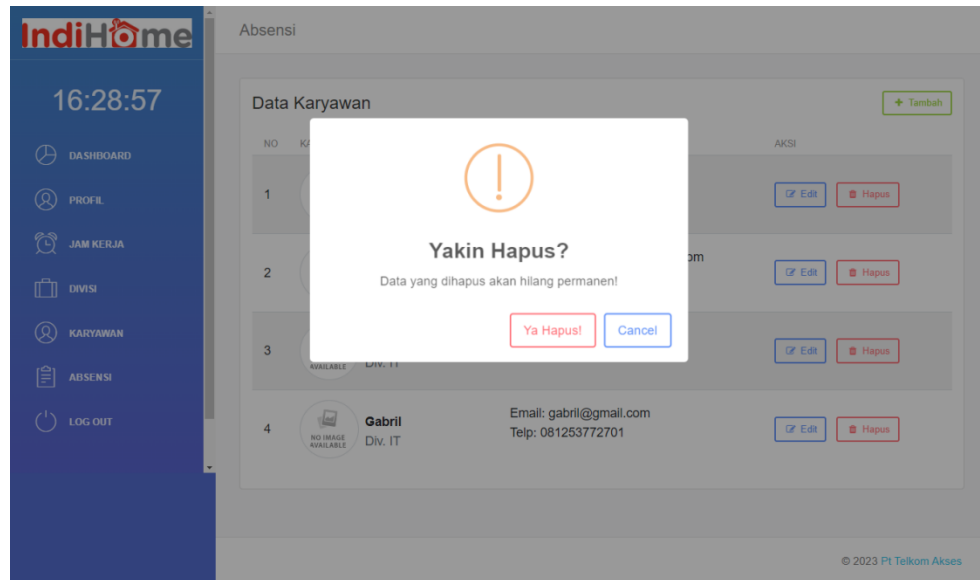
IndiHome

16:28:57

DASHBOARD

PROFIL

JAM KERJA

DIVISI

KARYAWAN

ABSENSI

LOG OUT

Absensi

Data Karyawan

+ Tambah

| NO | KA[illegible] | | AKSI |
|---|---|---|---|
| 1 | | | Edit Hapus |
| 2 | | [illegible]om | Edit Hapus |
| 3 | AVAILABLE Div. IT | | Edit Hapus |
| 4 | NO IMAGE AVAILABLE Gabril Div. IT | Email: gabril@gmail.com Telp: 081253772701 | Edit Hapus |

!

Yakin Hapus?

Data yang dihapus akan hilang permanen!

Ya Hapus!

Cancel

© 2023 Pt Telkom Akses